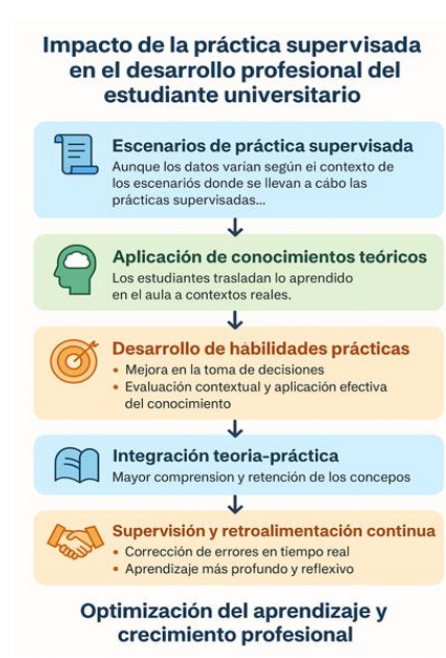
Impacto de la práctica supervisada en el desarrollo profesional del estudiante universitario

Escenarios de práctica supervisada
Aunque los datos varían según ei contexto de los escenariós donde se llevan a cábo las prácticas supervisadas...

Aplicación de conocimientos teóricos
Los estudiantes trasladan lo aprendido en el aula a contextos reales.

Desarrollo de hábilidades prácticas
• Mejora en la toma de decisiones
• Evaluación contextual y aplicación efectiva del conocimiento

Integración teoria-práctica
Mayor comprension y retención de los concepos

Supervisión y retroalimentación continua
• Corrección de errores en tiempo real
• Aprendizaje más profundo y reflexivo

Optimización del aprendizaje y crecimiento profesional